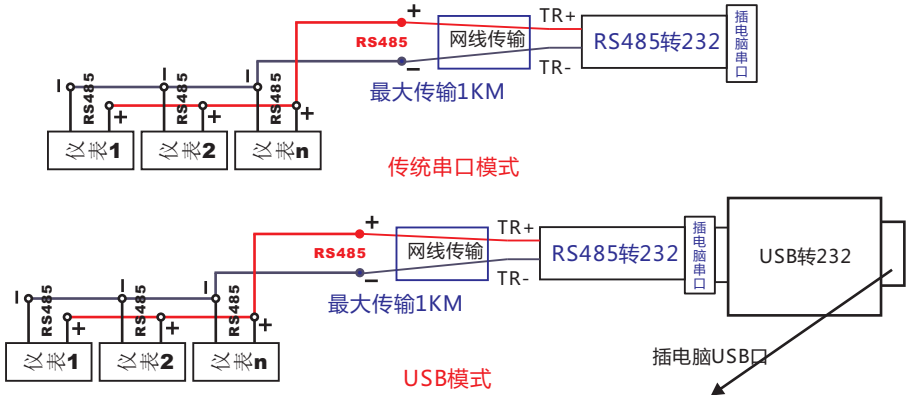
+
RS485
网线传输
TR+
RS485转232
插电脑串口
–
TR-
最大传输1KM
I RS485 +
I RS485 +
I RS485 +
仪表1
仪表2
仪表n
传统串口模式

+
RS485
网线传输
TR+
RS485转232
插电脑串口
USB转232
–
TR-
最大传输1KM
I RS485 +
I RS485 +
I RS485 +
仪表1
仪表2
仪表n
插电脑USB口
USB模式